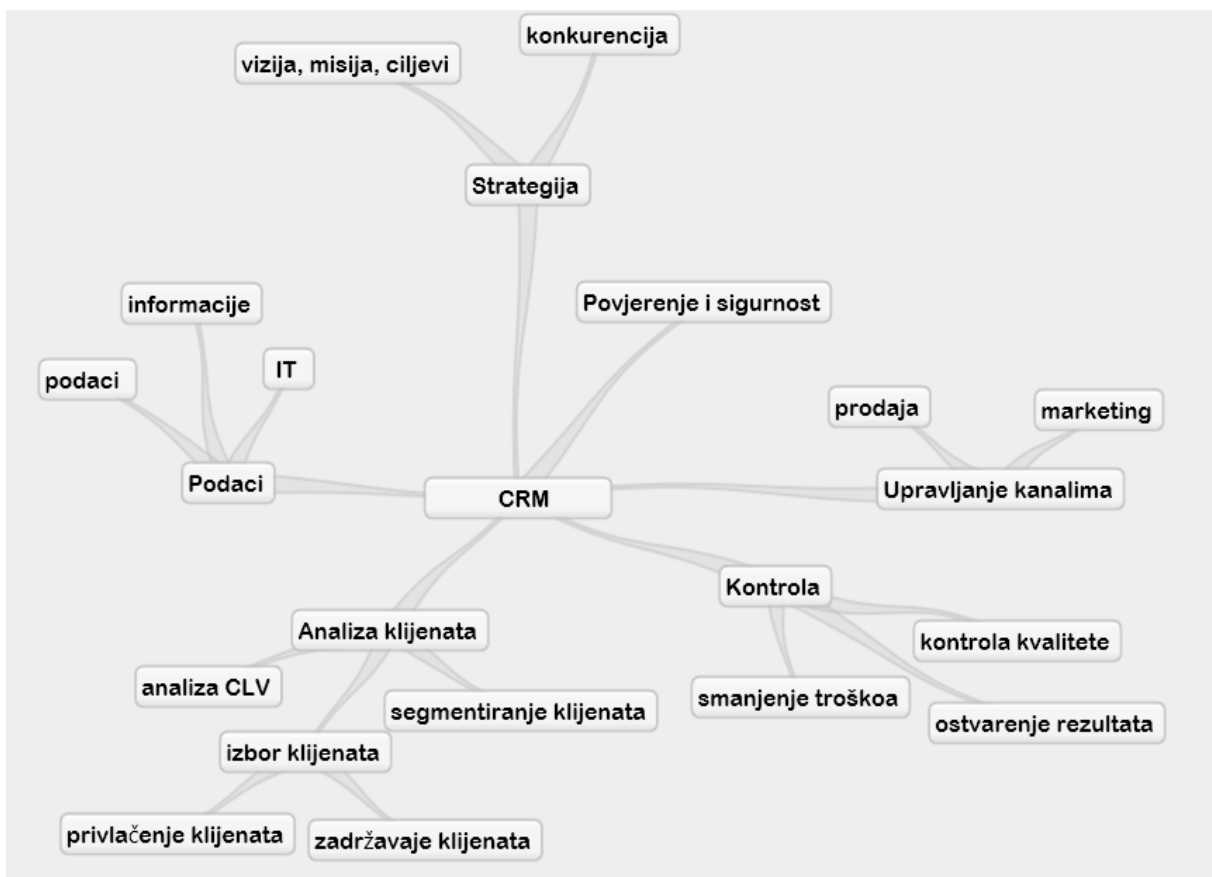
CRM

Strategija
vizija, misija, ciljevi
konkurencija

Povjerenje i sigurnost

Podaci
informacije
podaci
IT

Upravljanje kanalima
prodaja
marketing

Kontrola
kontrola kvalitete
smanjenje troškoa
ostvarenje rezultata

Analiza klijenata
analiza CLV
segmentiranje klijenata
izbor klijenata
privlačenje klijenata
zadržavaje klijenata